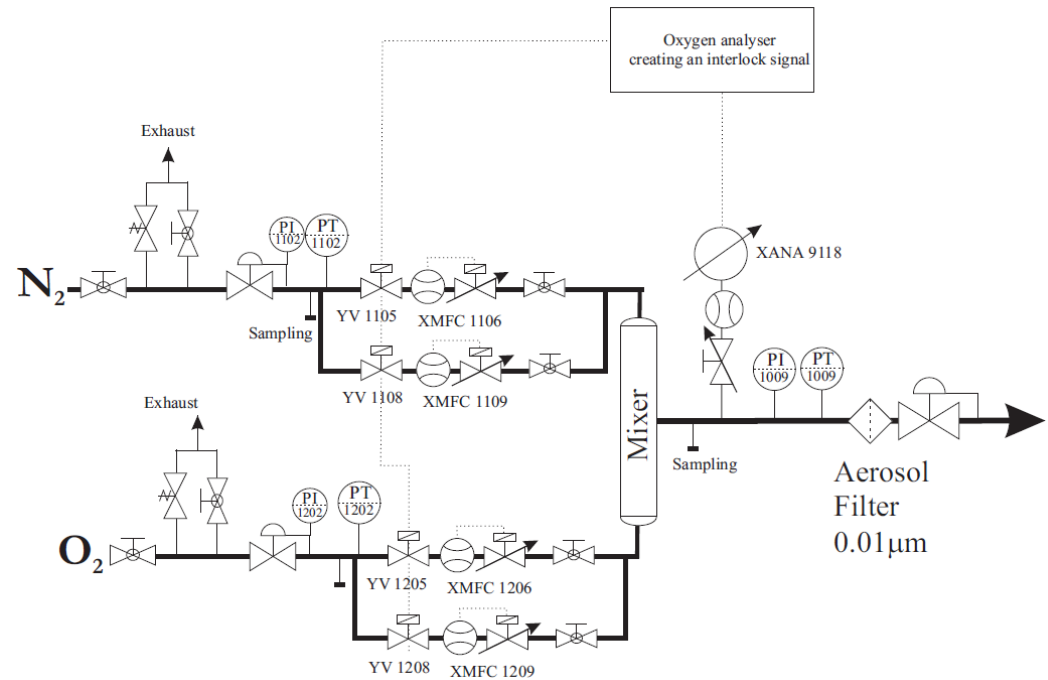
Oxygen analyser creating an interlock signal

Exhaust

PI 1102

PT 1102

$N_2$

Sampling

YV 1105

XMFC 1106

YV 1108

XMFC 1109

XANA 9118

PI 1009

PT 1009

Mixer

Sampling

Aerosol Filter 0.01μm

Exhaust

PI 1202

PT 1202

$O_2$

YV 1205

XMFC 1206

YV 1208

XMFC 1209